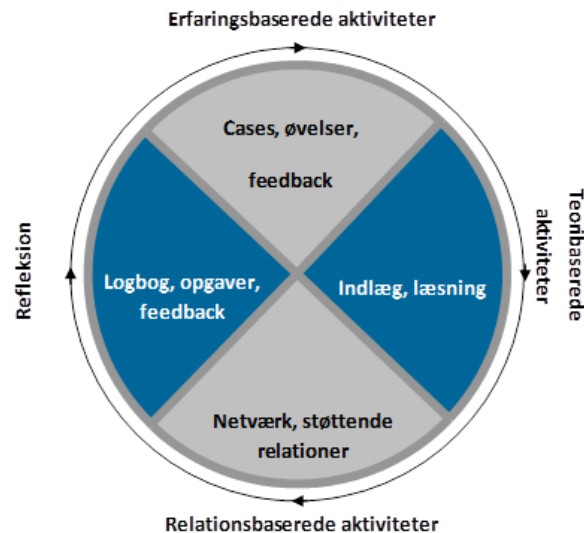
Erfaringsbaserede aktiviteter

Cases, øvelser, feedback

Teoribaserede aktiviteter

Indlæg, læsning

Refleksion

Logbog, opgaver, feedback

Netværk, støttende relationer

Relationsbaserede aktiviteter